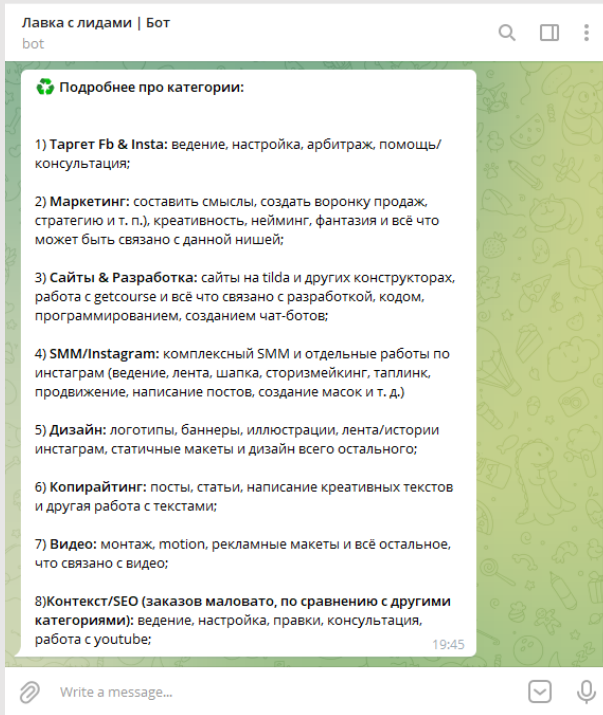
Лавка с лидами | Бот
bot

♻️ Подробнее про категории:

1) Таргет Fb & Insta: ведение, настройка, арбитраж, помощь/консультация;

2) Маркетинг: составить смыслы, создать воронку продаж, стратегию и т. п.), креативность, нейминг, фантазия и всё что может быть связано с данной нишей;

3) Сайты & Разработка: сайты на tilda и других конструкторах, работа с getcourse и всё что связано с разработкой, кодом, программированием, созданием чат-ботов;

4) SMM/Instagram: комплексный SMM и отдельные работы по инстаграм (ведение, лента, шапка, сторизмейкинг, таплинк, продвижение, написание постов, создание масок и т. д.)

5) Дизайн: логотипы, баннеры, иллюстрации, лента/истории инстаграм, статичные макеты и дизайн всего остального;

6) Копирайтинг: посты, статьи, написание креативных текстов и другая работа с текстами;

7) Видео: монтаж, motion, рекламные макеты и всё остальное, что связано с видео;

8)Контекст/SEO (заказов маловато, по сравнению с другими категориями): ведение, настройка, правки, консультация, работа с youtube;

19:45

Write a message...